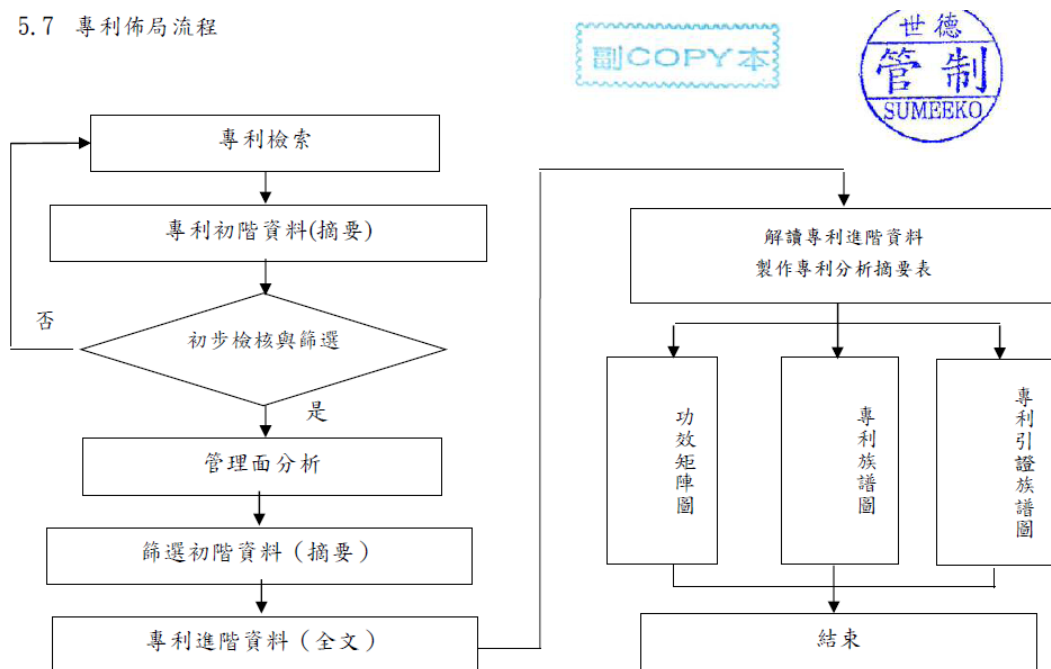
5.7 專利佈局流程

副COPY本

世德
管制
SUMEEKO

專利檢索

專利初階資料(摘要)

否

初步檢核與篩選

是

管理面分析

篩選初階資料（摘要）

專利進階資料（全文）

解讀專利進階資料
製作專利分析摘要表

功效矩陣圖

專利族譜圖

專利引證族譜圖

結束